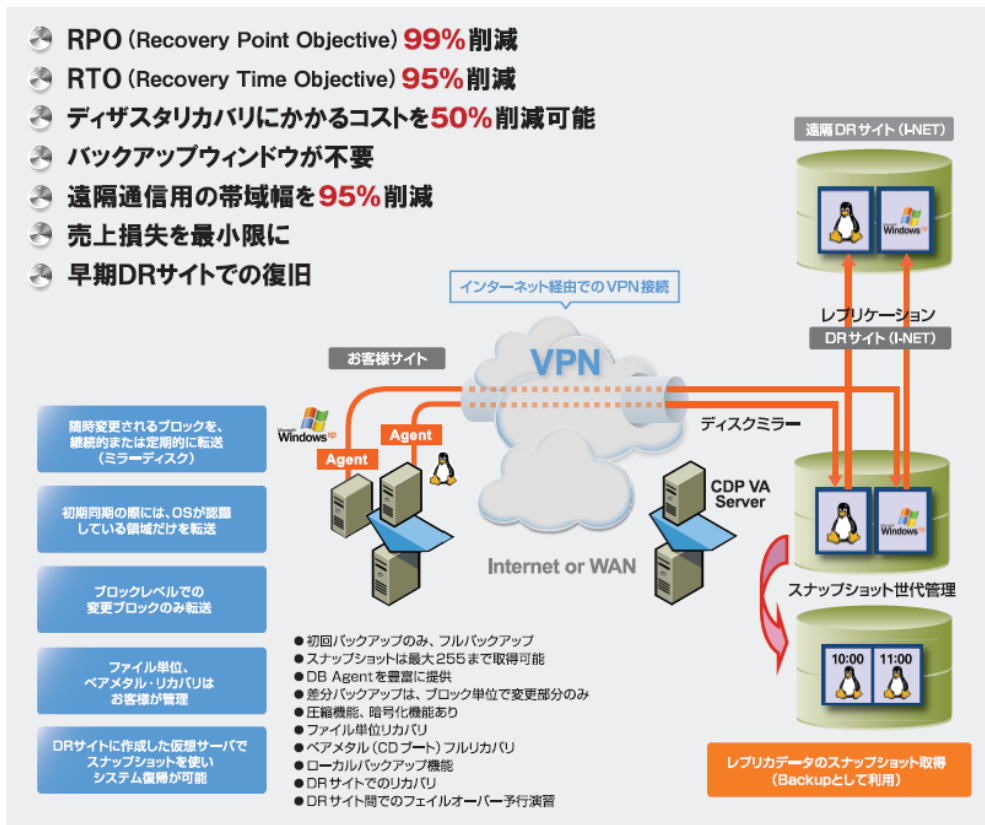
RPO (Recovery Point Objective) 99%削減
RTO (Recovery Time Objective) 95%削減
ディザスタリカバリにかかるコストを50%削減可能
バックアップウィンドウが不要
遠隔通信用の帯域幅を95%削減
売上損失を最小限に
早期DRサイトでの復旧

遠隔DRサイト (I-NET)

インターネット経由でのVPN接続

レプリケーション
DRサイト (I-NET)

お客様サイト

VPN

ディスクミラー

随時変更されるブロックを、継続的または定期的に転送(ミラーディスク)

初回同期の際には、OSが認識している領域だけを転送

ブロックレベルでの変更ブロックのみ転送

ファイル単位、ベアメタル・リカバリはお客様が管理

DRサイトに作成した仮想サーバでスナップショットを使いシステム復帰が可能

Windows XP
Agent
Agent

CDP VA Server

Internet or WAN

スナップショット世代管理

10:00
11:00

● 初回バックアップのみ、フルバックアップ
● スナップショットは最大255まで取得可能
● DB Agentを豊富に提供
● 差分バックアップは、ブロック単位で変更部分のみ
● 圧縮機能、暗号化機能あり
● ファイル単位リカバリ
● ベアメタル (CDブート) フルリカバリ
● ローカルバックアップ機能
● DRサイトでのリカバリ
● DRサイト間でのフェイルオーバー予行演習

レプリカデータのスナップショット取得 (Backupとして利用)